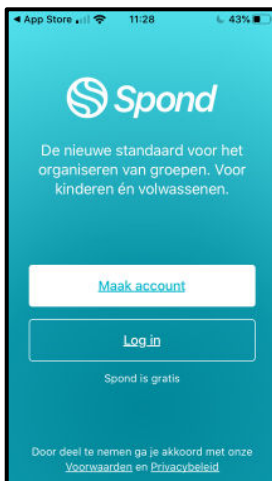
◀ App Store 11:28 43%

Spond

De nieuwe standaard voor het organiseren van groepen. Voor kinderen én volwassenen.

Maak account

Log in

Spond is gratis

Door deel te nemen ga je akkoord met onze Voorwaarden en Privacybeleid